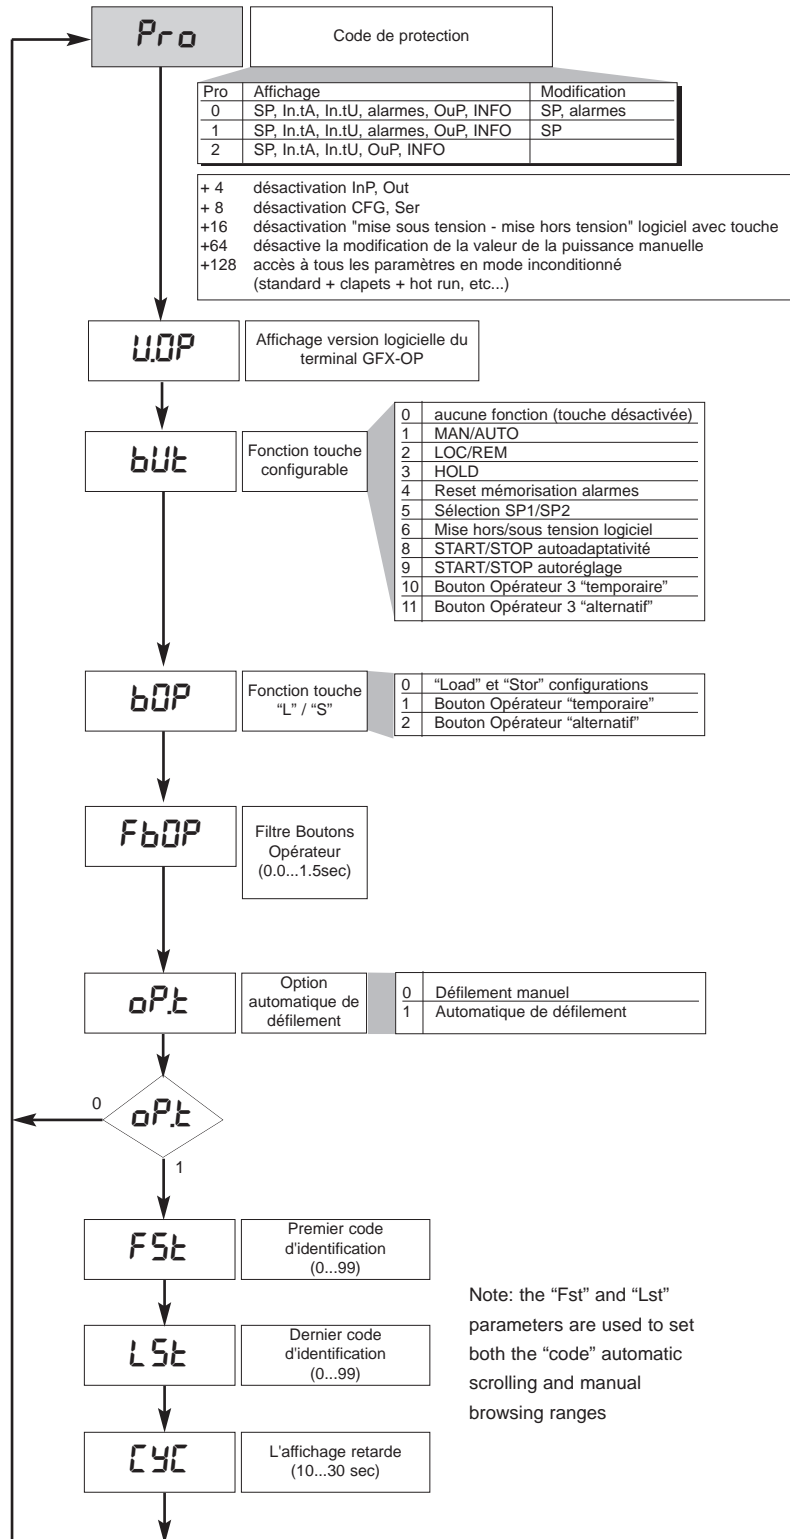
Pro

Code de protection

| Pro | Affichage | Modification |
|---|---|---|
| 0 | SP, In.tA, In.tU, alarmes, OuP, INFO | SP, alarmes |
| 1 | SP, In.tA, In.tU, alarmes, OuP, INFO | SP |
| 2 | SP, In.tA, In.tU, OuP, INFO | |

+ 4 désactivation InP, Out
+ 8 désactivation CFG, Ser
+16 désactivation "mise sous tension - mise hors tension" logiciel avec touche
+64 désactive la modification de la valeur de la puissance manuelle
+128 accès à tous les paramètres en mode inconditionné (standard + clapets + hot run, etc...)

U.OP

Affichage version logicielle du terminal GFX-OP

bUt

Fonction touche configurable

| 0 | aucune fonction (touche désactivée) |
|---|---|
| 1 | MAN/AUTO |
| 2 | LOC/REM |
| 3 | HOLD |
| 4 | Reset mémorisation alarmes |
| 5 | Sélection SP1/SP2 |
| 6 | Mise hors/sous tension logiciel |
| 8 | START/STOP autoadaptativité |
| 9 | START/STOP autoréglage |
| 10 | Bouton Opérateur 3 "temporaire" |
| 11 | Bouton Opérateur 3 "alternatif" |

bOP

Fonction touche "L" / "S"

| 0 | "Load" et "Stor" configurations |
|---|---|
| 1 | Bouton Opérateur "temporaire" |
| 2 | Bouton Opérateur "alternatif" |

FbOP

Filtre Boutons Opérateur (0.0...1.5sec)

oP.t

Option automatique de défilement

| 0 | Défilement manuel |
|---|---|
| 1 | Automatique de défilement |

0
oP.t
1

FSt

Premier code d'identification (0...99)

LSt

Dernier code d'identification (0...99)

Note: the "Fst" and "Lst" parameters are used to set both the "code" automatic scrolling and manual browsing ranges

CYC

L'affichage retarde (10...30 sec)